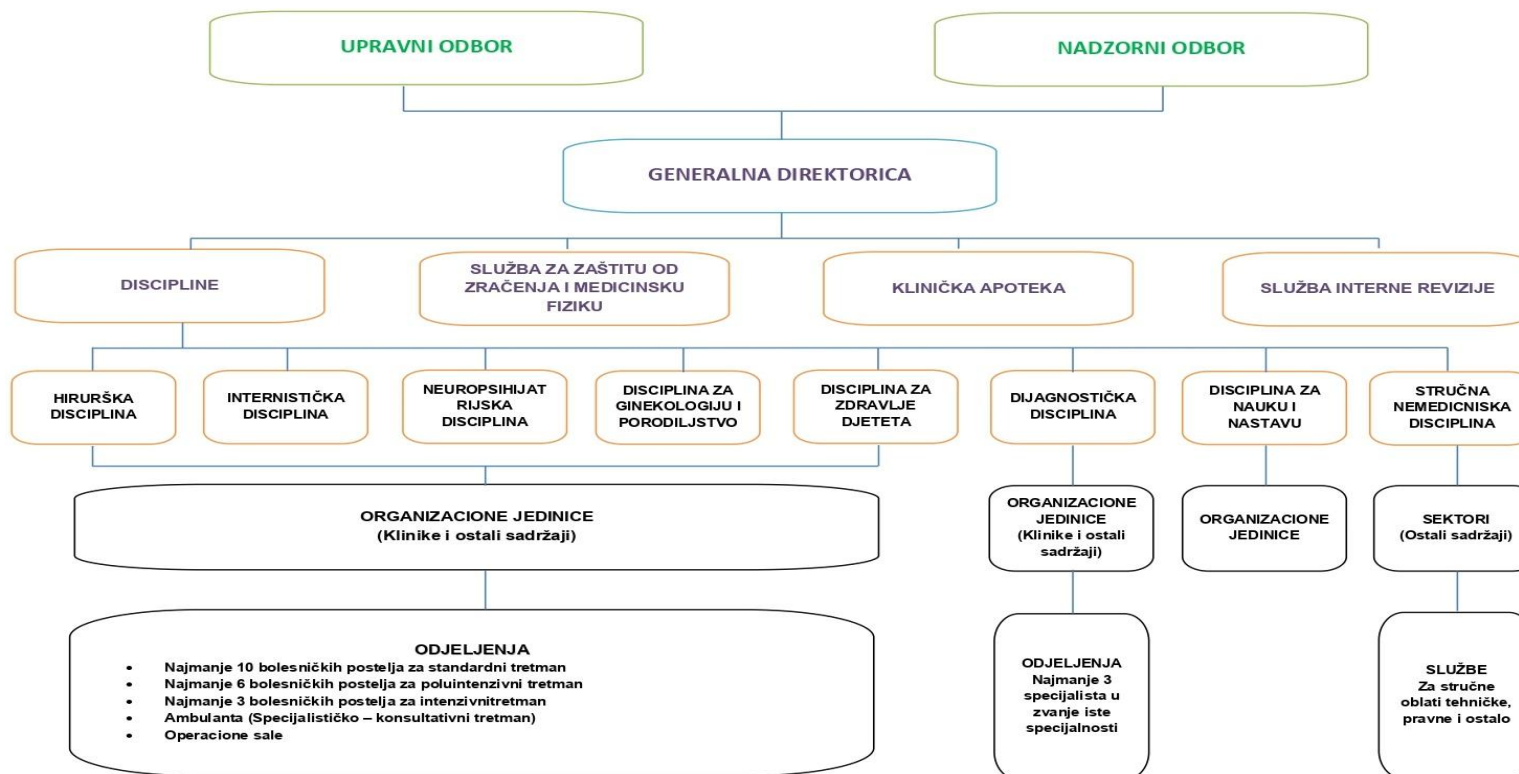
UPRAVNI ODBOR

NADZORNI ODBOR

GENERALNA DIREKTORICA

DISCIPLINE

SLUŽBA ZA ZAŠTITU OD ZRAČENJA I MEDICINSKU FIZIKU

KLINIČKA APOTEKA

SLUŽBA INTERNE REVIZIJE

HIRURŠKA DISCIPLINA

INTERNISTIČKA DISCIPLINA

NEUROPSIHIJAT RIJSKA DISCIPLINA

DISCIPLINA ZA GINEKOLOGIJU I PORODILJSTVO

DISCIPLINA ZA ZDRAVLJE DJETETA

DIJAGNOSTIČKA DISCIPLINA

DISCIPLINA ZA NAUKU I NASTAVU

STRUČNA NEMEDICNISKA DISCIPLINA

ORGANIZACIONE JEDINICE
(Klinike i ostali sadržaji)

ORGANIZACIONE JEDINICE
(Klinike i ostali sadržaji)

ORGANIZACIONE JEDINICE

SEKTORI
(Ostali sadržaji)

ODJELJENJA
• Najmanje 10 bolesničkih postelja za standardni tretman
• Najmanje 6 bolesničkih postelja za poluintenzivni tretman
• Najmanje 3 bolesničkih postelja za intenzivnitretman
• Ambulanta (Specijalističko – konsultativni tretman)
• Operacione sale

ODJELJENJA
Najmanje 3 specijalista u zvanje iste specijalnosti

SLUŽBE
Za stručne oblati tehničke, pravne i ostalo